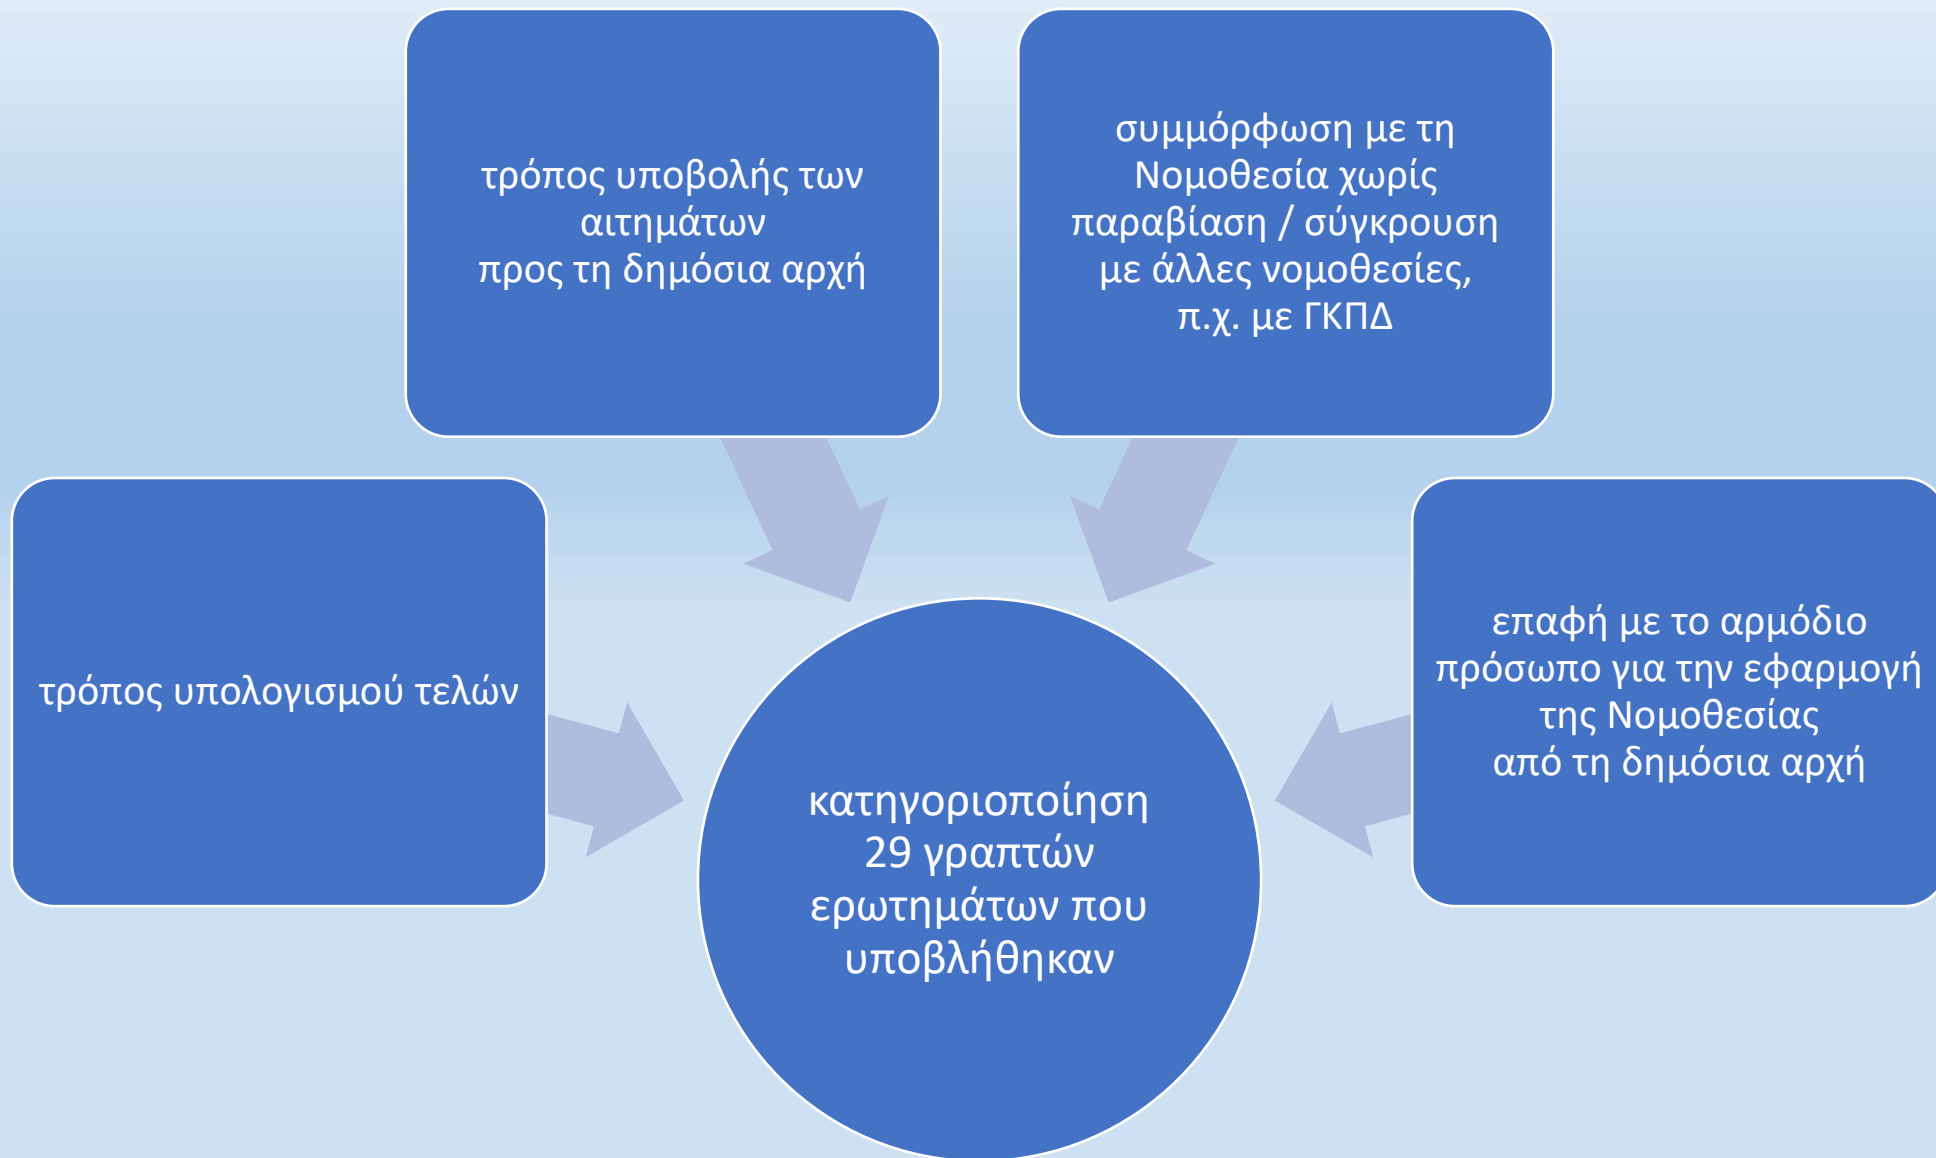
τρόπος υποβολής των αιτημάτων
προς τη δημόσια αρχή

συμμόρφωση με τη Νομοθεσία χωρίς παραβίαση / σύγκρουση με άλλες νομοθεσίες, π.χ. με ΓΚΠΔ

τρόπος υπολογισμού τελών

επαφή με το αρμόδιο πρόσωπο για την εφαρμογή της Νομοθεσίας
από τη δημόσια αρχή

κατηγοριοποίηση 29 γραπτών ερωτημάτων που υποβλήθηκαν